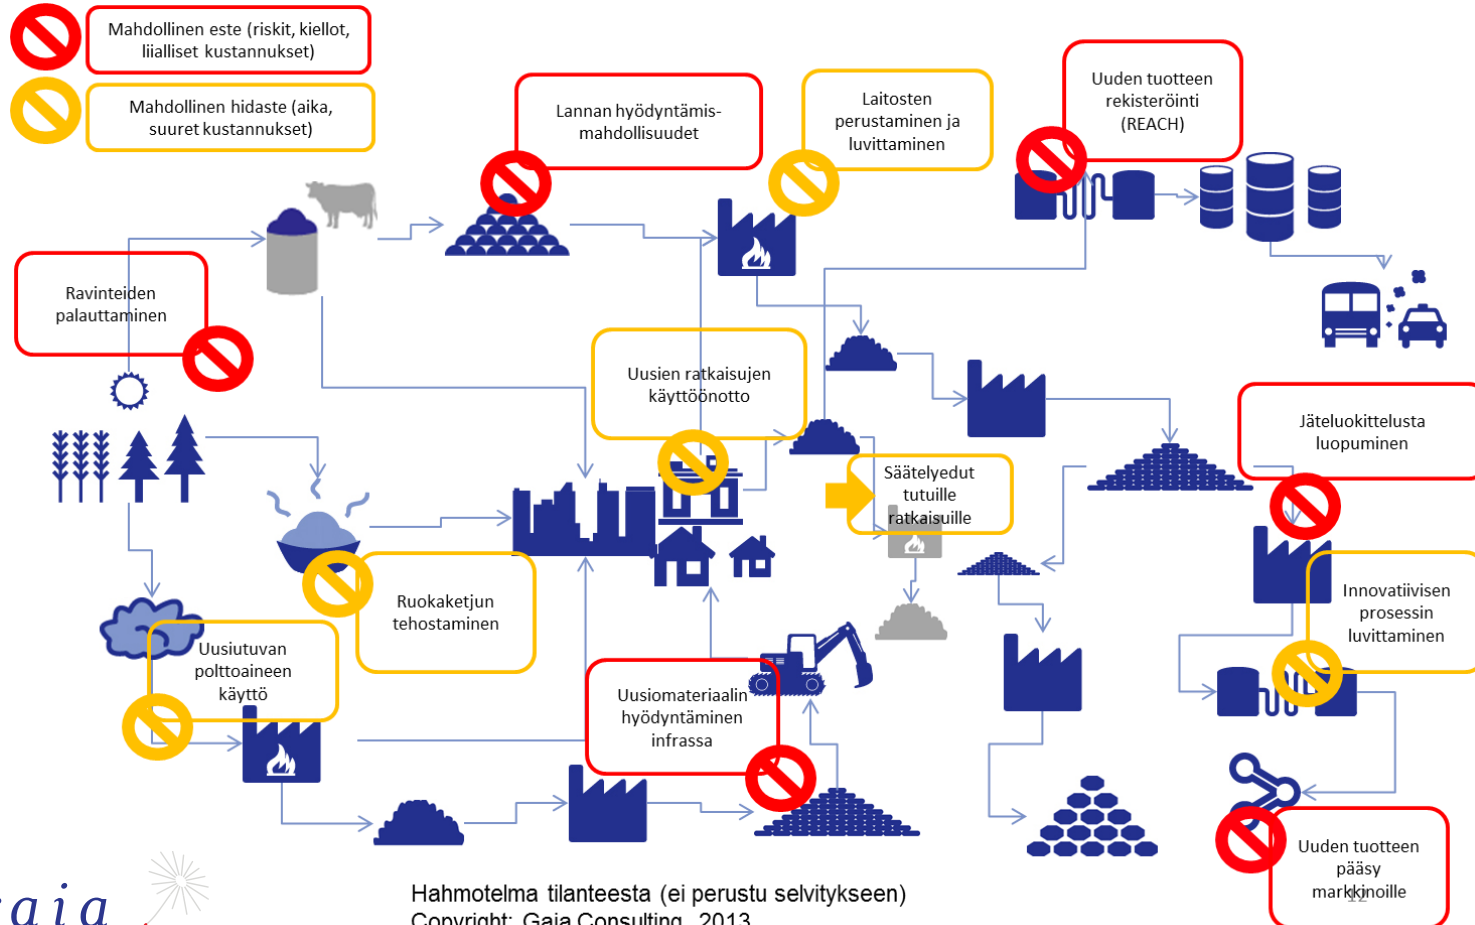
Mahdollinen este (riskit, kiellot, liialliset kustannukset)

Mahdollinen hidaste (aika, suuret kustannukset)

Lannan hyödyntämismahdollisuudet

Laitosten perustaminen ja luvittaminen

Uuden tuotteen rekisteröinti (REACH)

Ravinteiden palauttaminen

Uusien ratkaisujen käyttöönotto

Jäteluokittelusta luopuminen

Säätelyedut tutuille ratkaisuille

Ruokaketjun tehostaminen

Uusiutuvan polttoaineen käyttö

Innovatiivisen prosessin luvittaminen

Uusiomateriaalin hyödyntäminen infrassa

Uuden tuotteen pääsy markkinoille

aia

Hahmotelma tilanteesta (ei perustu selvitykseen)
Copyright: Gaia Consulting, 2013